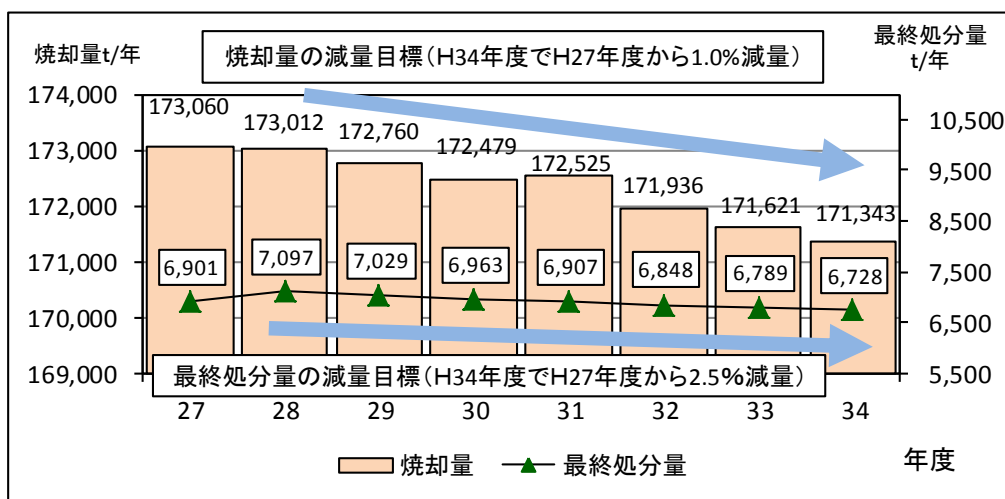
焼却量t/年

焼却量の減量目標（H34年度でH27年度から1.0%減量）

最終処分量 t/年

174,000
173,000
172,000
171,000
170,000
169,000

10,500
9,500
8,500
7,500
6,500
5,500

173,060
173,012
172,760
172,479
172,525
171,936
171,621
171,343

6,901
7,097
7,029
6,963
6,907
6,848
6,789
6,728

最終処分量の減量目標（H34年度でH27年度から2.5%減量）

27
28
29
30
31
32
33
34

焼却量
最終処分量

年度